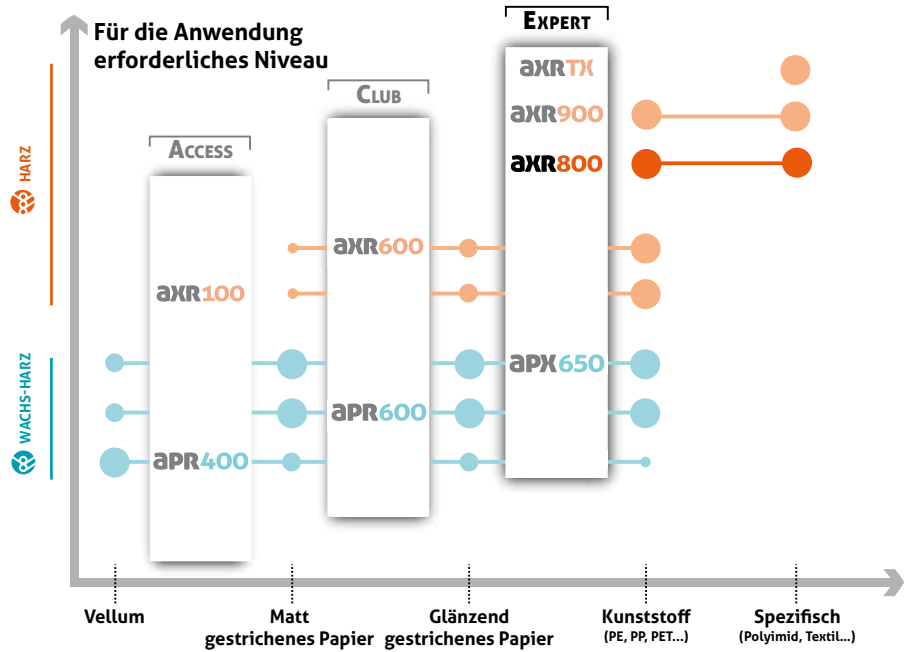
Für die Anwendung erforderliches Niveau

HARZ

WACHS-HARZ

ACCESS

CLUB

EXPERT

axrTX

axr900

axr800

axr600

axr100

apx650

apr600

apr400

Vellum

Matt gestrichenes Papier

Glänzend gestrichenes Papier

Kunststoff (PE, PP, PET...)

Spezifisch (Polyimid, Textil...)